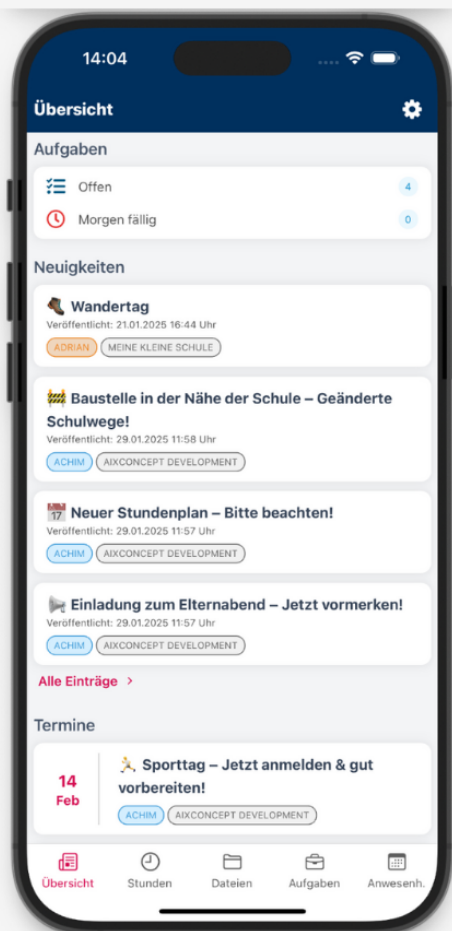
14:04

Übersicht

Aufgaben

Offen 4

Morgen fällig 0

Neuigkeiten

🥾 Wandertag
Veröffentlicht: 21.01.2025 16:44 Uhr
ADRIAN MEINE KLEINE SCHULE

🚧 Baustelle in der Nähe der Schule – Geänderte Schulwege!
Veröffentlicht: 29.01.2025 11:58 Uhr
ACHIM AIXCONCEPT DEVELOPMENT

📅 Neuer Stundenplan – Bitte beachten!
Veröffentlicht: 29.01.2025 11:57 Uhr
ACHIM AIXCONCEPT DEVELOPMENT

📢 Einladung zum Elternabend – Jetzt vormerken!
Veröffentlicht: 29.01.2025 11:57 Uhr
ACHIM AIXCONCEPT DEVELOPMENT

Alle Einträge >

Termine

14
Feb

🏃 Sporttag – Jetzt anmelden & gut vorbereiten!
ACHIM AIXCONCEPT DEVELOPMENT

Übersicht Stunden Dateien Aufgaben Anwesenh.